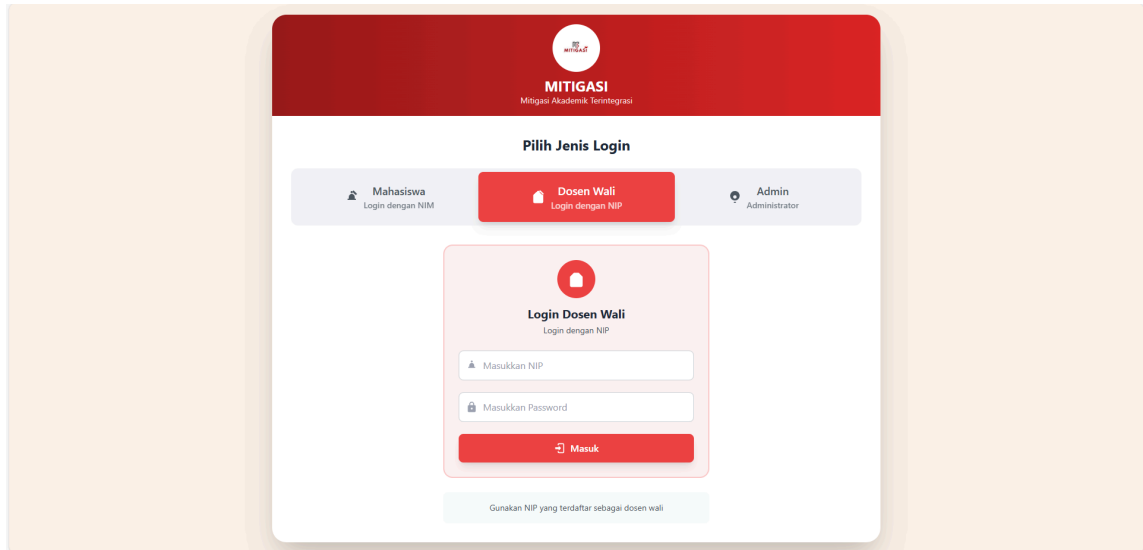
MITIGASI

MITIGASI
Mitigasi Akademik Terintegrasi

Pilih Jenis Login

Mahasiswa
Login dengan NIM

Dosen Wali
Login dengan NIP

Admin
Administrator

Login Dosen Wali
Login dengan NIP

Masukkan NIP

Masukkan Password

Masuk

Gunakan NIP yang terdaftar sebagai dosen wali